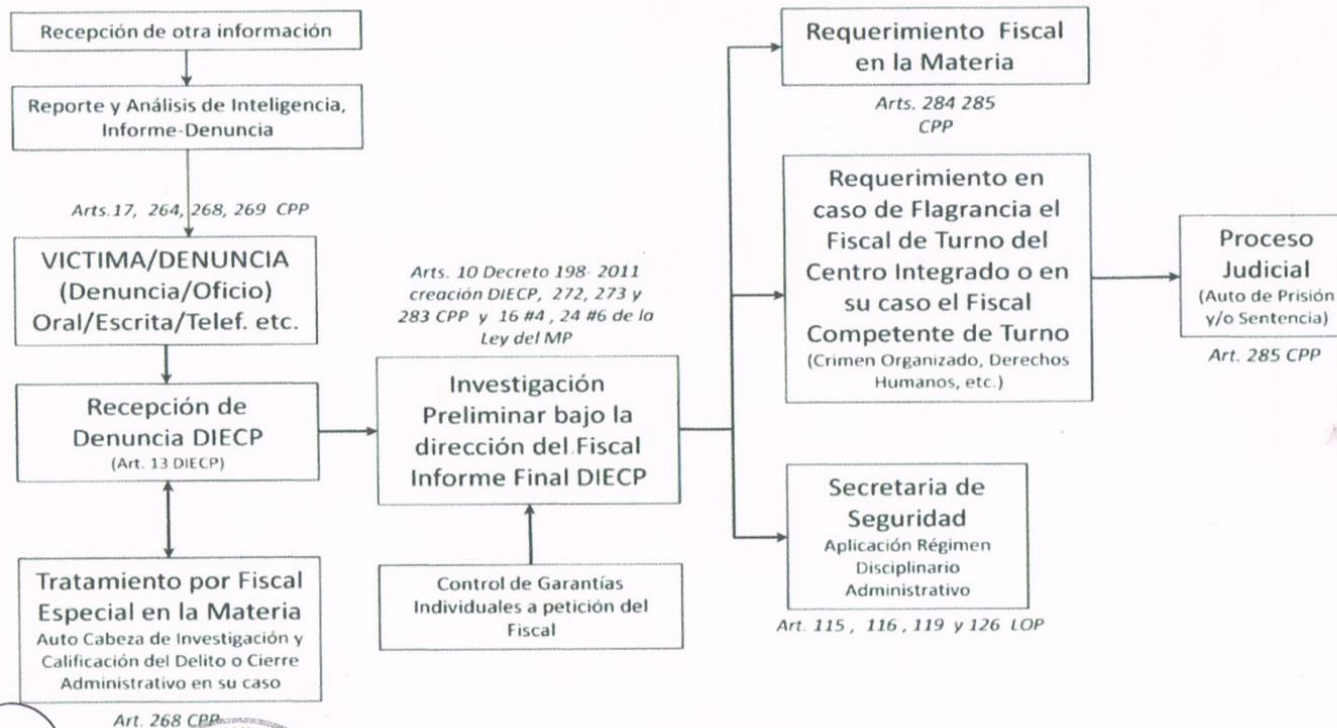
Recepción de otra información

Reporte y Análisis de Inteligencia, Informe-Denuncia

Arts.17, 264, 268, 269 CPP

VICTIMA/DENUNCIA (Denuncia/Oficio) Oral/Escrita/Telef. etc.

Recepción de Denuncia DIECP (Art. 13 DIECP)

Tratamiento por Fiscal Especial en la Materia Auto Cabeza de Investigación y Calificación del Delito o Cierre Administrativo en su caso

Art. 268 CPP

Arts. 10 Decreto 198- 2011 creación DIECP, 272, 273 y 283 CPP y 16 #4 , 24 #6 de la Ley del MP

Investigación Preliminar bajo la dirección del Fiscal Informe Final DIECP

Control de Garantías Individuales a petición del Fiscal

Requerimiento Fiscal en la Materia

Arts. 284 285 CPP

Requerimiento en caso de Flagrancia el Fiscal de Turno del Centro Integrado o en su caso el Fiscal Competente de Turno (Crimen Organizado, Derechos Humanos, etc.)

Secretaria de Seguridad Aplicación Régimen Disciplinario Administrativo

Art. 115 , 116 , 119 y 126 LOP

Proceso Judicial (Auto de Prisión y/o Sentencia)

Art. 285 CPP